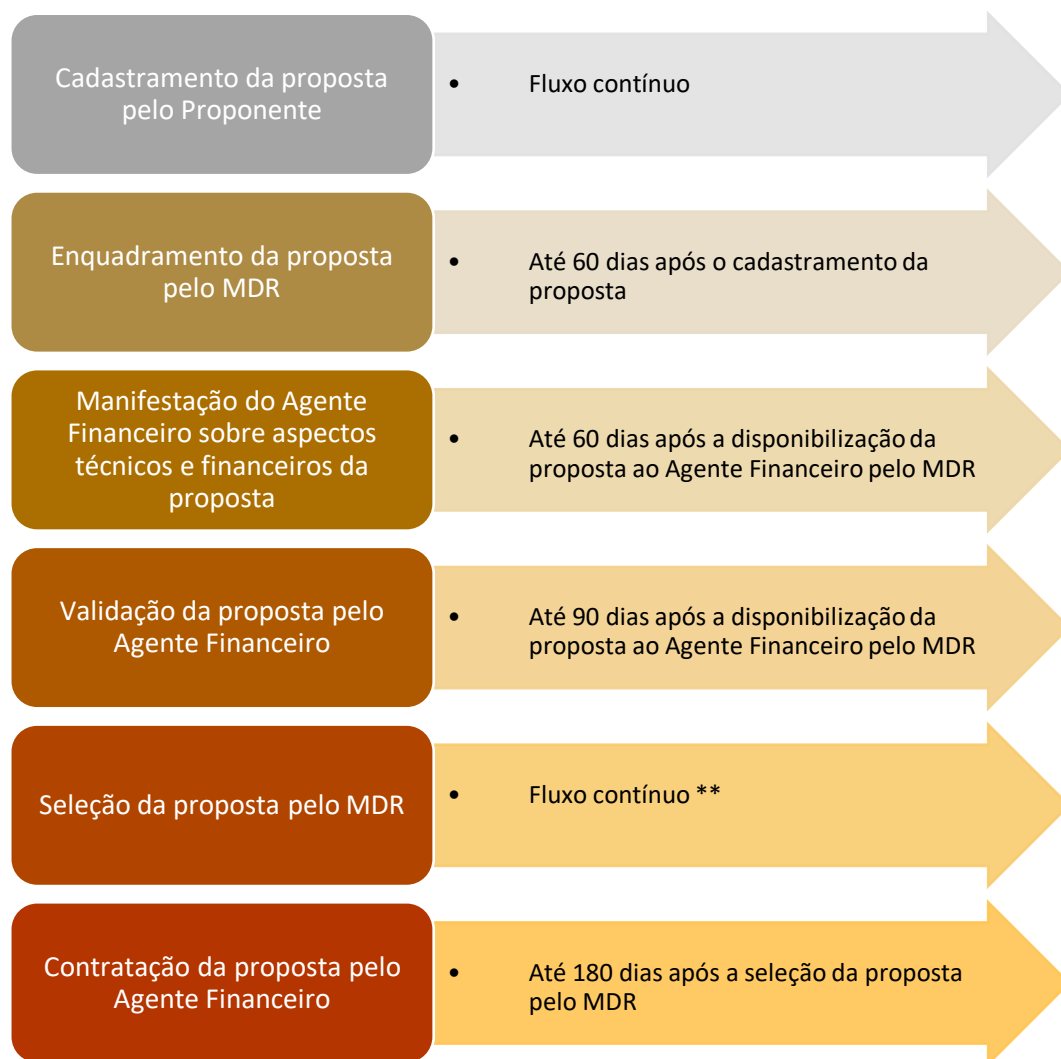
Cadastramento da proposta pelo Proponente

• Fluxo contínuo

Enquadramento da proposta pelo MDR

• Até 60 dias após o cadastramento da proposta

Manifestação do Agente Financeiro sobre aspectos técnicos e financeiros da proposta

• Até 60 dias após a disponibilização da proposta ao Agente Financeiro pelo MDR

Validação da proposta pelo Agente Financeiro

• Até 90 dias após a disponibilização da proposta ao Agente Financeiro pelo MDR

Seleção da proposta pelo MDR

• Fluxo contínuo **

Contratação da proposta pelo Agente Financeiro

• Até 180 dias após a seleção da proposta pelo MDR